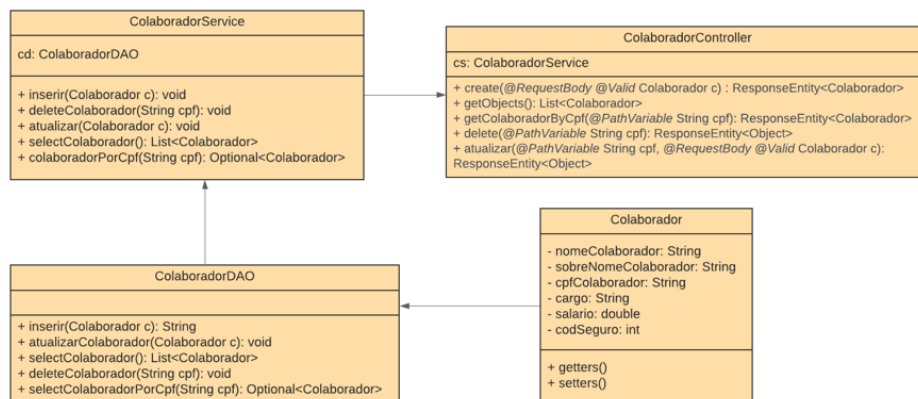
ColaboradorService

cd: ColaboradorDAO

+ inserir(Colaborador c): void
+ deleteColaborador(String cpf): void
+ atualizar(Colaborador c): void
+ selectColaborador(): List<Colaborador>
+ colaboradorPorCpf(String cpf): Optional<Colaborador>

ColaboradorController

cs: ColaboradorService

+ create(@RequestBody @Valid Colaborador c) : ResponseEntity<Colaborador>
+ getObjects(): List<Colaborador>
+ getColaboradorByCpf(@PathVariable String cpf): ResponseEntity<Colaborador>
+ delete(@PathVariable String cpf): ResponseEntity<Object>
+ atualizar(@PathVariable String cpf, @RequestBody @Valid Colaborador c): ResponseEntity<Object>

Colaborador

- nomeColaborador: String
- sobreNomeColaborador: String
- cpfColaborador: String
- cargo: String
- salario: double
- codSeguro: int

+ getters()
+ setters()

ColaboradorDAO

+ inserir(Colaborador c): String
+ atualizarColaborador(Colaborador c): void
+ selectColaborador(): List<Colaborador>
+ deleteColaborador(String cpf): void
+ selectColaboradorPorCpf(String cpf): Optional<Colaborador>